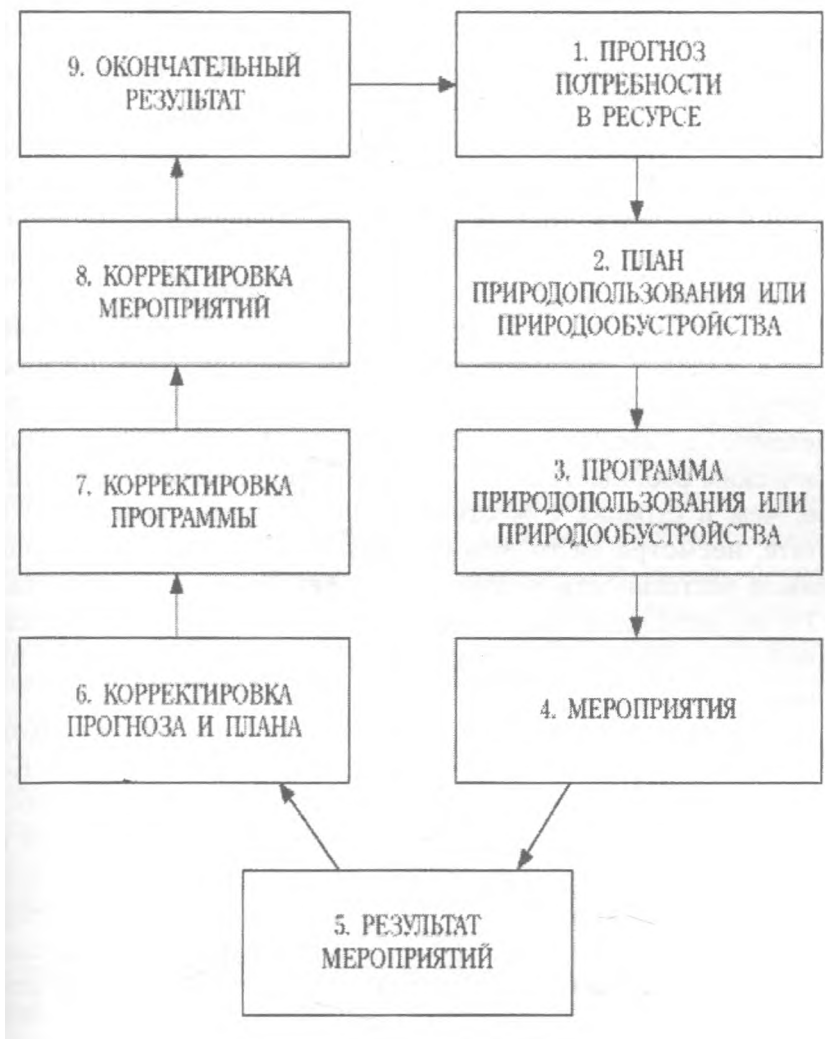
9. ОКОНЧАТЕЛЬНЫЙ РЕЗУЛЬТАТ

1. ПРОГНОЗ ПОТРЕБНОСТИ В РЕСУРСЕ

8. КОРРЕКТИРОВКА МЕРОПРИЯТИЙ

2. ПЛАН ПРИРОДОПОЛЬЗОВАНИЯ ИЛИ ПРИРОДООБУСТРОЙСТВА

7. КОРРЕКТИРОВКА ПРОГРАММЫ

3. ПРОГРАММА ПРИРОДОПОЛЬЗОВАНИЯ ИЛИ ПРИРОДООБУСТРОЙСТВА

6. КОРРЕКТИРОВКА ПРОГНОЗА И ПЛАНА

4. МЕРОПРИЯТИЯ

5. РЕЗУЛЬТАТ МЕРОПРИЯТИЙ